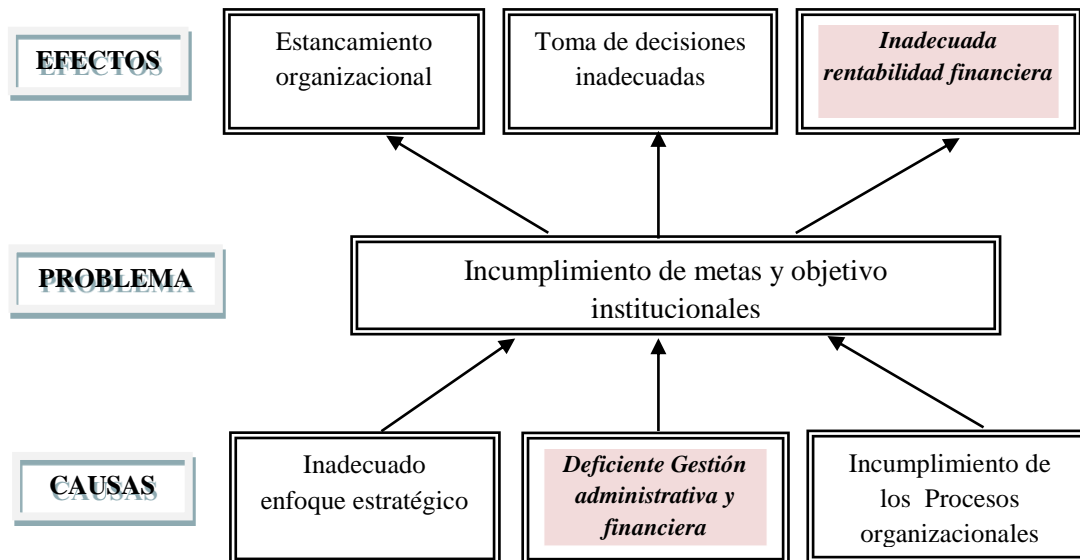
EFECTOS

Estancamiento organizacional

Toma de decisiones inadecuadas

*Inadecuada rentabilidad financiera*

PROBLEMA

Incumplimiento de metas y objetivo institucionales

CAUSAS

Inadecuado enfoque estratégico

*Deficiente Gestión administrativa y financiera*

Incumplimiento de los Procesos organizacionales